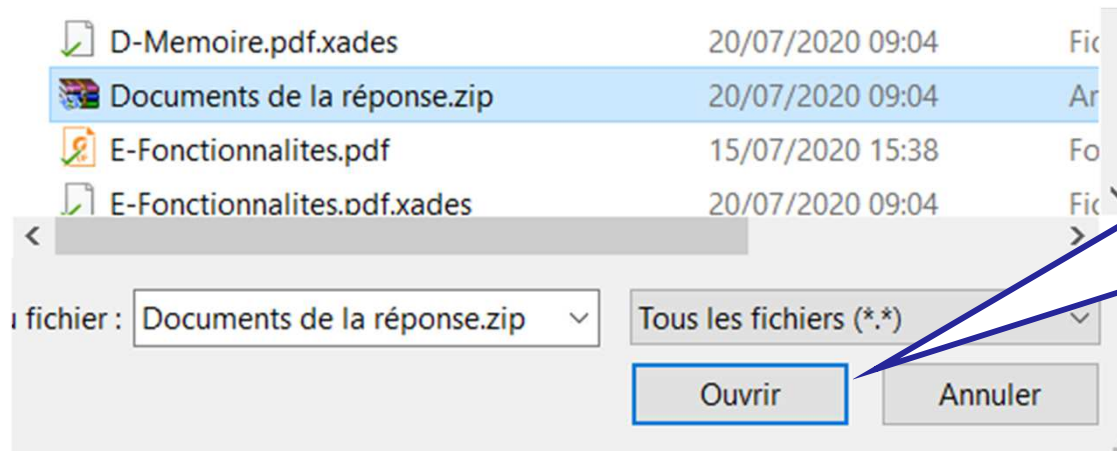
| D-Memoire.pdf.xades | 20/07/2020 09:04 | Fic |
|---|---|---|
| Documents de la réponse.zip | 20/07/2020 09:04 | Ar |
| E-Fonctionnalites.pdf | 15/07/2020 15:38 | Fo |
| E-Fonctionnalites.pdf.xades | 20/07/2020 09:04 | Fic |

ı fichier : Documents de la réponse.zip

Tous les fichiers (*.*)

Ouvrir

Annuler